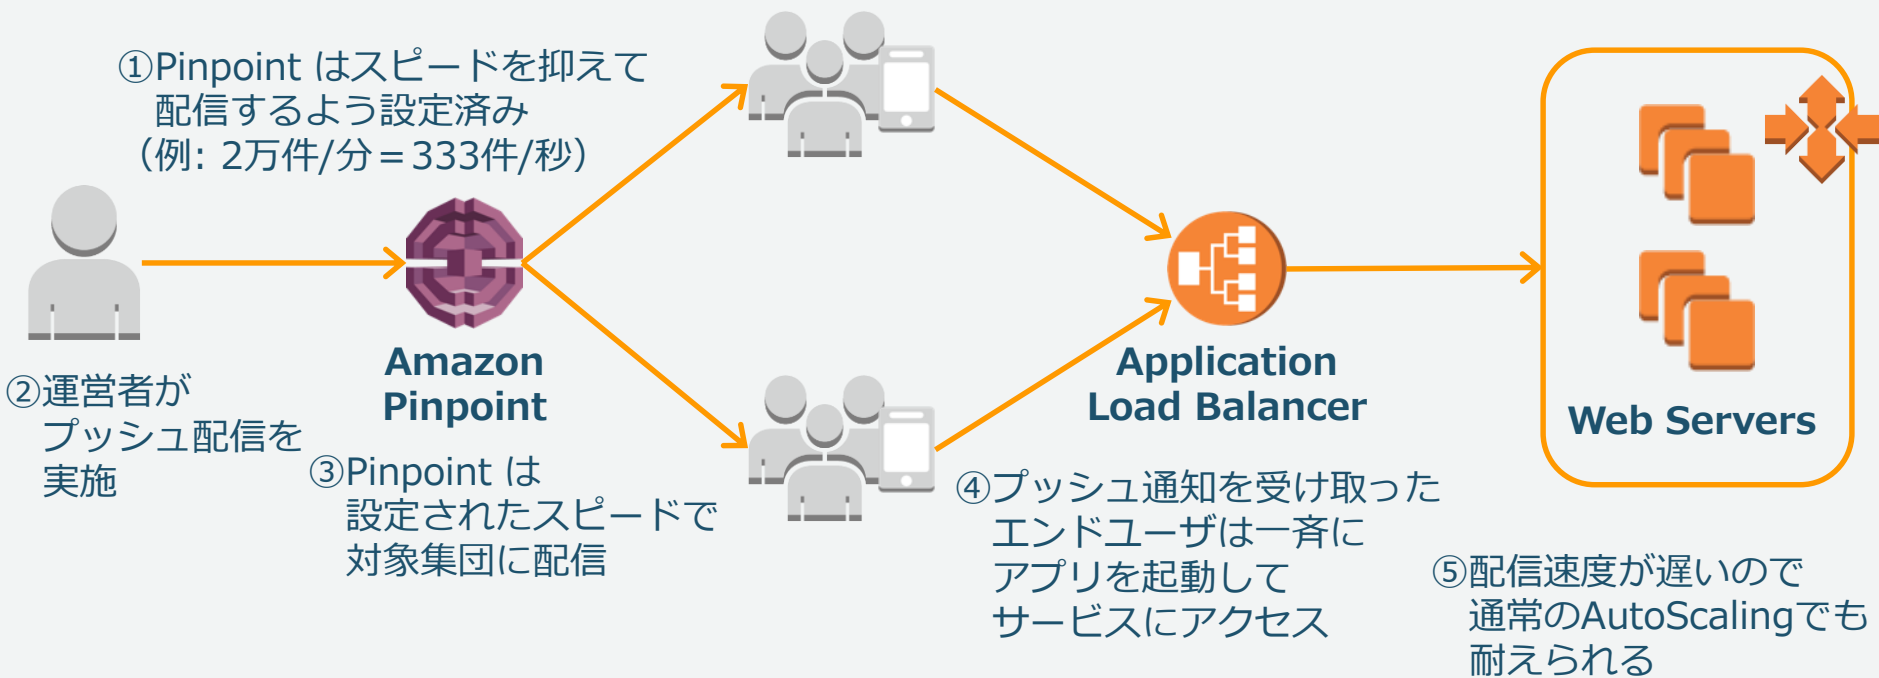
①Pinpoint はスピードを抑えて
配信するよう設定済み
（例: 2万件/分＝333件/秒）

②運営者が
プッシュ配信を
実施

Amazon
Pinpoint

③Pinpoint は
設定されたスピードで
対象集団に配信

Application
Load Balancer

④プッシュ通知を受け取った
エンドユーザは一斉に
アプリを起動して
サービスにアクセス

Web Servers

⑤配信速度が遅いので
通常のAutoScalingでも
耐えられる